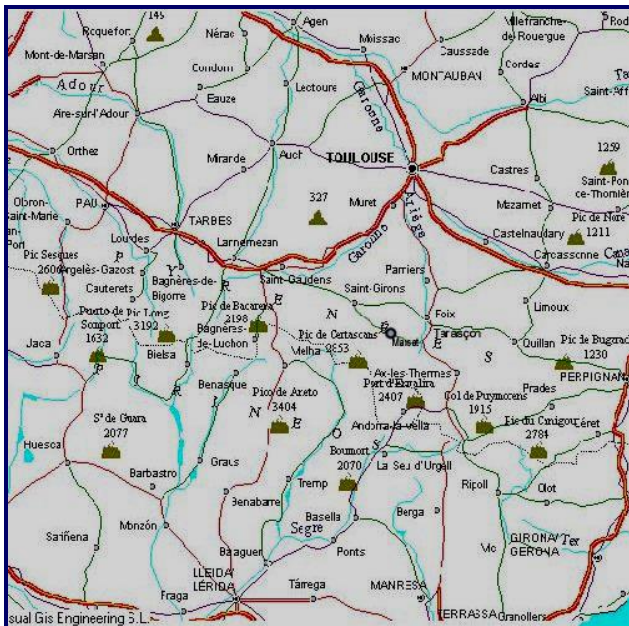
Roquefort
145
Agen
Nérac
Moissac
Villefranche-de-Rouergue
Rodez
Mont-de-Marsan
Caussade
Cordes
Adour
Condom
MONTAUBAN
Eauze
Lectoure
Garonne
Albi
Saint-Affrique
Aire-sur-l'Adour
Orthez
Mirande
Auch
TOULOUSE
Castres
1259
Saint-Pons-de-Thomières
327
Mazamet
Oloron-Sainte-Marie
PAU
TARBES
Muret
Ariège
Pic de Nore 1211
Lannemezan
Castelnaudary
Garonne
Carcassonne
Pic Sesques 2606
Lourdes
Argelès-Gazost
Cauterets
Bagnères-de-Bigorre
Saint-Gaudens
Pamiers
Saint-Girons
Foix
Limoux
Puerto de Somport 1632
Pic Long 3192
Pic de Bacanère 2198
Bagnères-de-Luchon
Pic de Certascans 2853
Massat
Tarascon
Quillan
Pic de Bugarach 1230
Jaca
Bielsa
Melha
PERPIGNAN
Benasque
Ax-les-Thermes
Port d'Envalira 2407
Col de Puymorens 1915
Prades
Pico de Aneto 3404
Andorra-la-vella
Pic du Canigou 2784
Céret
Sª de Guara 2077
Huesca
Barbastro
Graus
Boumort 2070
La Seu d'Urgell
Ripoll
Olot
Tremp
Benabarre
Basella
Berga
Segre
Monzón
Sariñena
GIRONA GERONA
Ter
Balaguer
Ponts
Vic
LLEIDA LÉRIDA
Tárrega
MANRESA
Fraga
TERRASSA
Granollers
sual Gis Engineering S.L.